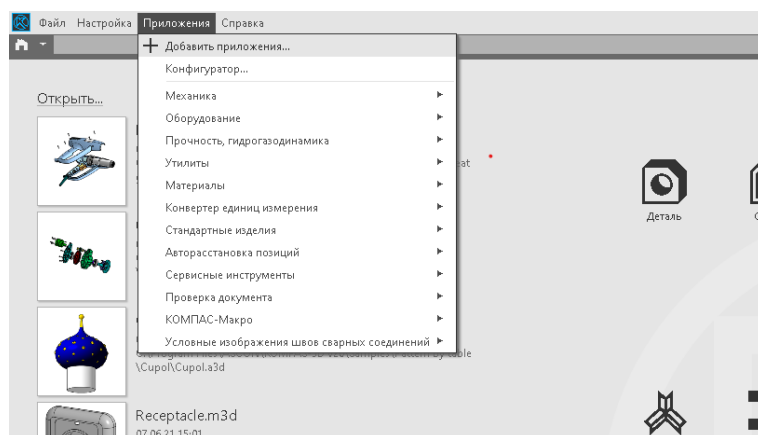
Файл Настройка Приложения Справка

+ Добавить приложения...
Конфигуратор...
Механика
Оборудование
Прочность, гидрогазодинамика
Утилиты
Материалы
Конвертер единиц измерения
Стандартные изделия
Авторасстановка позиций
Сервисные инструменты
Проверка документа
КОМПАС-Макро
Условные изображения швов сварных соединений

Открыть...

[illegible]at

Деталь

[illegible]\Cupol\Cupol.a3d

Receptacle.m3d
07.06.21 15:01